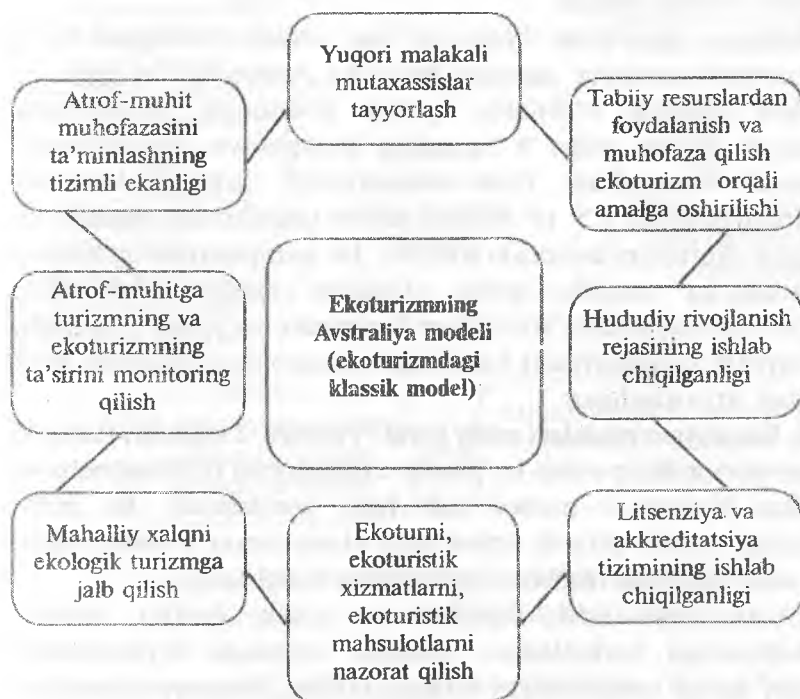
Yuqori malakali mutaxassislar tayyorlash

Tabiiy resurslardan foydalanish va muhofaza qilish ekoturizm orqali amalga oshirilishi

Hududiy rivojlanish rejasining ishlab chiqilganligi

Litsenziya va akkreditatsiya tizimining ishlab chiqilganligi

Ekoturni, ekoturistik xizmatlarni, ekoturistik mahsulotlarni nazorat qilish

Mahalliy xalqni ekologik turizmga jalb qilish

Atrof-muhitga turizmning va ekoturizmning ta'sirini monitoring qilish

Atrof-muhit muhofazasini ta'minlashning tizimli ekanligi

Ekoturizmning Avstraliya modeli (ekoturizmdagi klassik model)